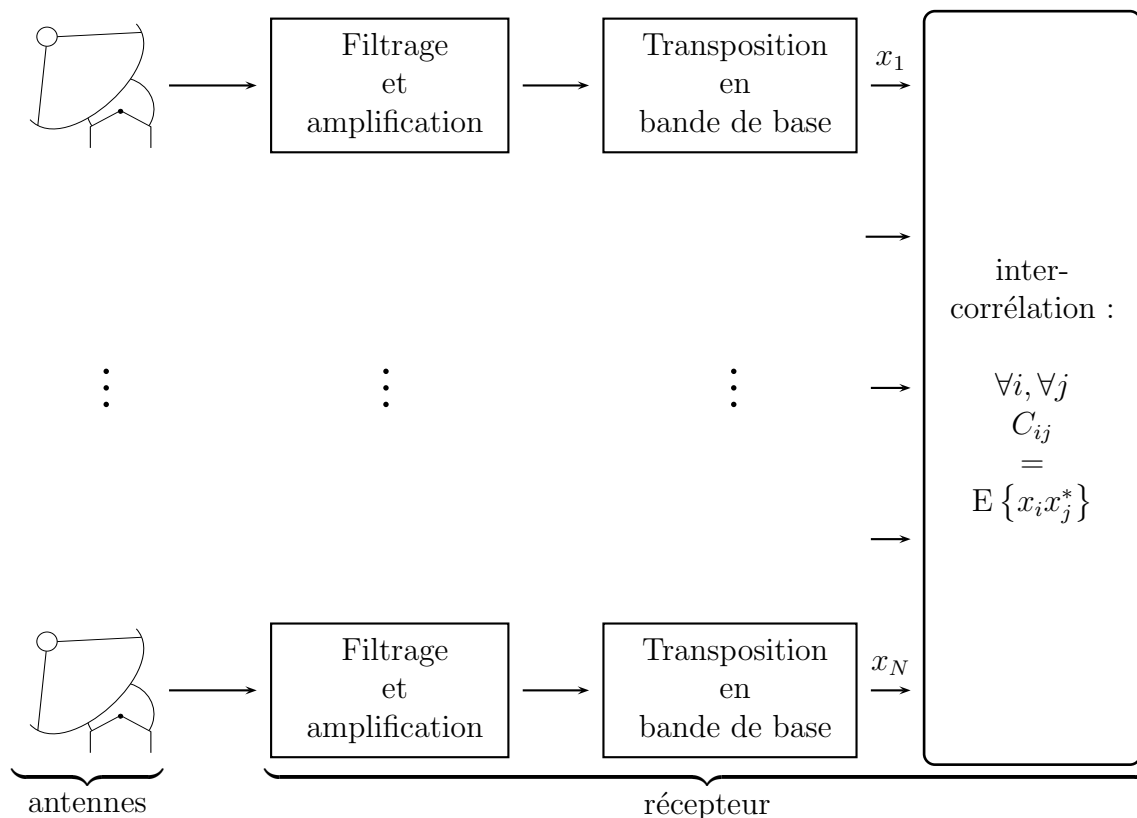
Filtrage et amplification

Transposition en bande de base

$x_1$

inter-corrélation :

$\forall i, \forall j$
$C_{ij}$
$=$
$\mathrm{E}\left\{x_i x_j^*\right\}$

$\vdots$ $\vdots$ $\vdots$

Filtrage et amplification

Transposition en bande de base

$x_N$

antennes

récepteur